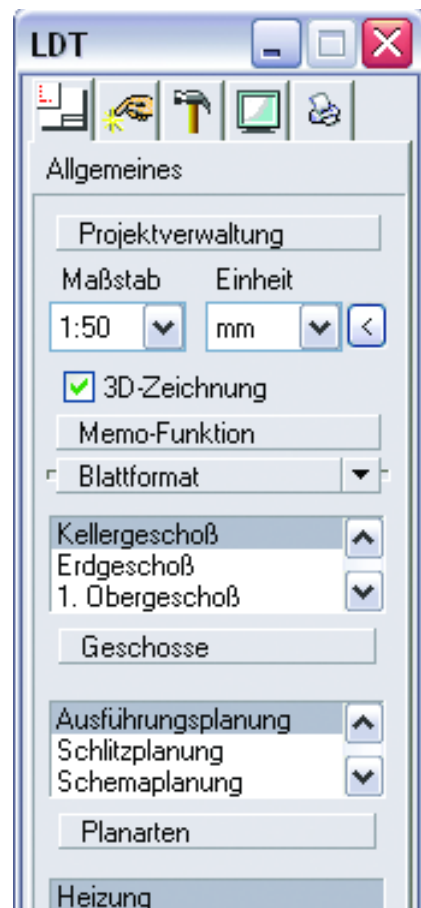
LDT

Allgemeines

Projektverwaltung

Maßstab Einheit

1:50 mm <

3D-Zeichnung

Memo-Funktion

Blattformat

Kellergeschoß
Erdgeschoß
1. Obergeschoß

Geschosse

Ausführungsplanung
Schlitzplanung
Schemaplanung

Planarten

Heizung